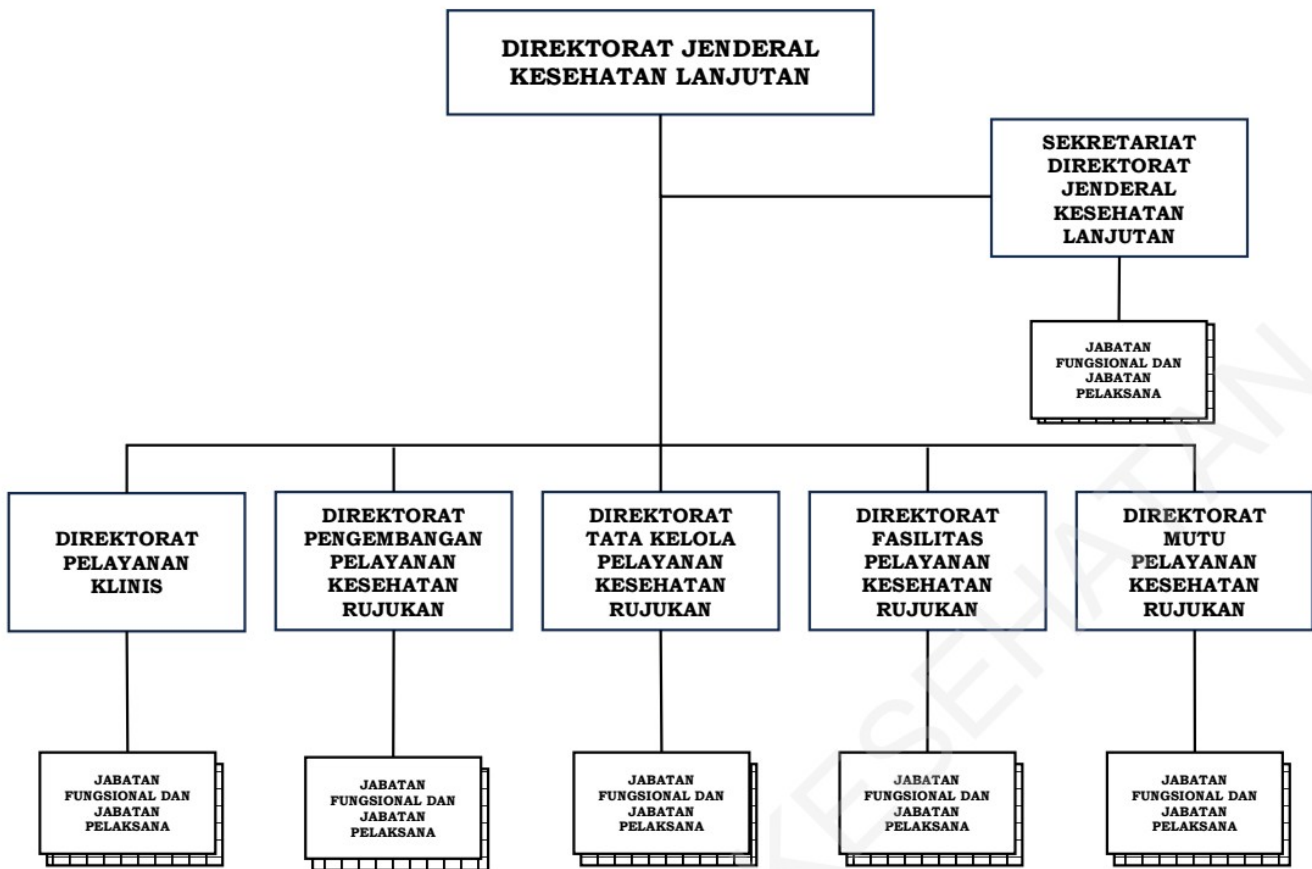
DIREKTORAT JENDERAL KESEHATAN LANJUTAN

SEKRETARIAT DIREKTORAT JENDERAL KESEHATAN LANJUTAN

JABATAN FUNGSIONAL DAN JABATAN PELAKSANA

DIREKTORAT PELAYANAN KLINIS

DIREKTORAT PENGEMBANGAN PELAYANAN KESEHATAN RUJUKAN

DIREKTORAT TATA KELOLA PELAYANAN KESEHATAN RUJUKAN

DIREKTORAT FASILITAS PELAYANAN KESEHATAN RUJUKAN

DIREKTORAT MUTU PELAYANAN KESEHATAN RUJUKAN

JABATAN FUNGSIONAL DAN JABATAN PELAKSANA

JABATAN FUNGSIONAL DAN JABATAN PELAKSANA

JABATAN FUNGSIONAL DAN JABATAN PELAKSANA

JABATAN FUNGSIONAL DAN JABATAN PELAKSANA

JABATAN FUNGSIONAL DAN JABATAN PELAKSANA

KESEHATAN